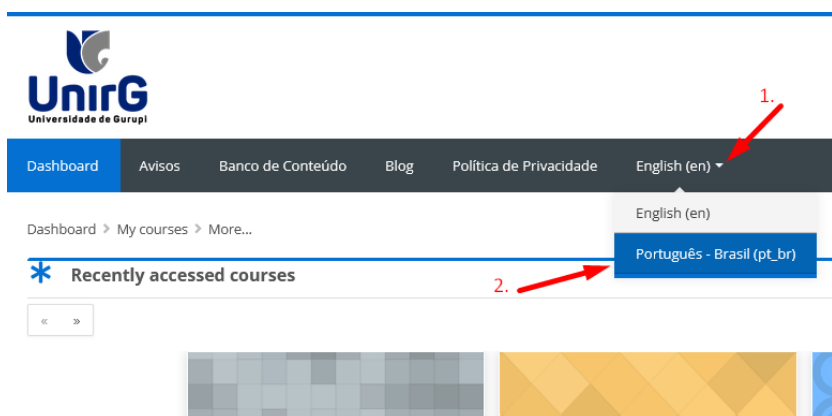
UnirG
Universidade de Gurupi

1.

Dashboard Avisos Banco de Conteúdo Blog Política de Privacidade English (en)

English (en)
Português - Brasil (pt_br)

Dashboard > My courses > More...

Recently accessed courses

2.

« »